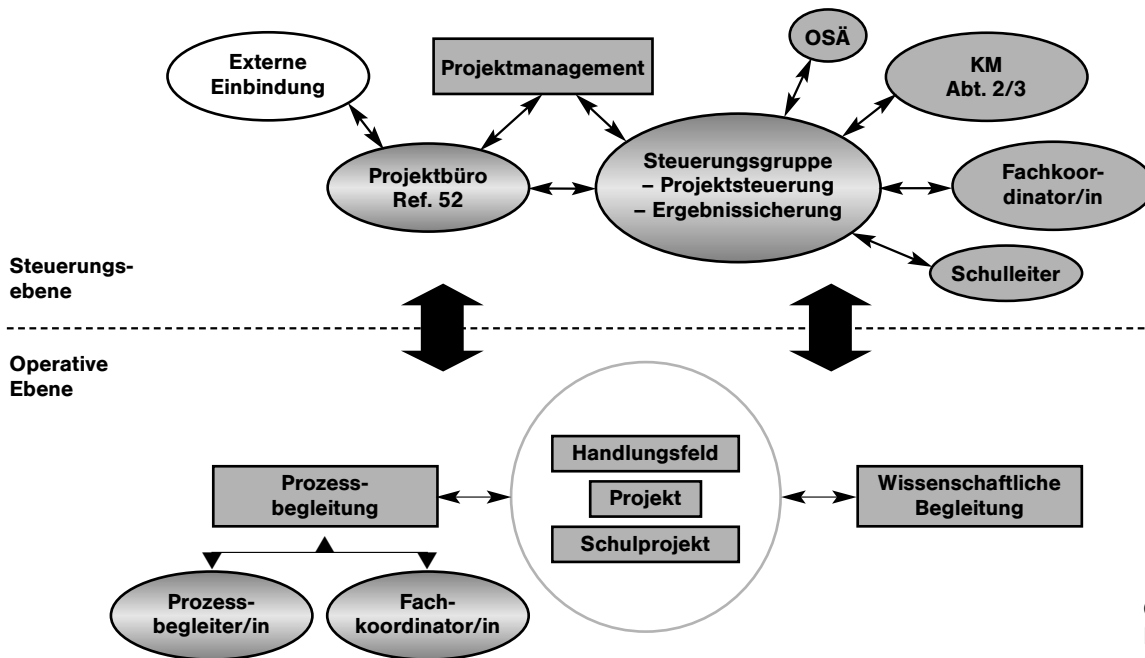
Externe Einbindung

Projektmanagement

OSÄ

KM Abt. 2/3

Projektbüro Ref. 52

Steuerungsgruppe
– Projektsteuerung
– Ergebnissicherung

Fachkoordinator/in

Schulleiter

Steuerungsebene

Operative Ebene

Handlungsfeld

Projekt

Schulprojekt

Prozessbegleitung

Wissenschaftliche Begleitung

Prozessbegleiter/in

Fachkoordinator/in